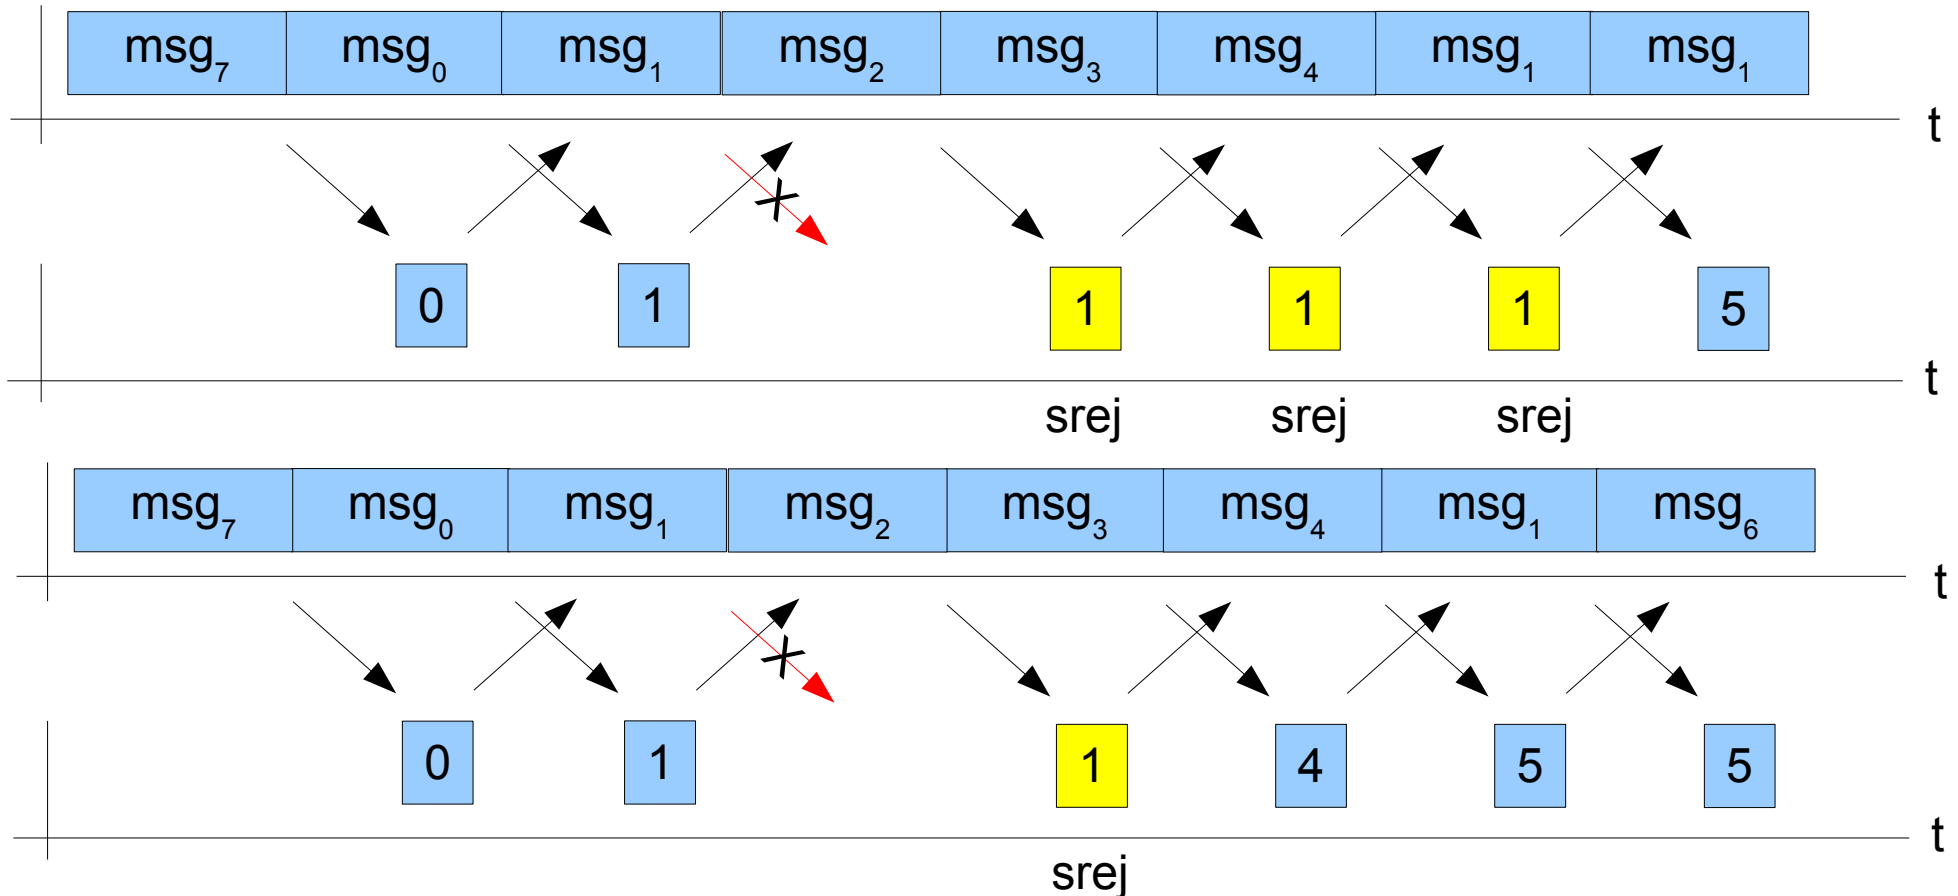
| $msg_7$ | $msg_0$ | $msg_1$ | $msg_2$ | $msg_3$ | $msg_4$ | $msg_1$ | $msg_1$ |
|---|---|---|---|---|---|---|---|

t

0 1 1 1 1 5

t

srej srej srej

| $msg_7$ | $msg_0$ | $msg_1$ | $msg_2$ | $msg_3$ | $msg_4$ | $msg_1$ | $msg_6$ |
|---|---|---|---|---|---|---|---|

t

0 1 1 4 5 5

t

srej